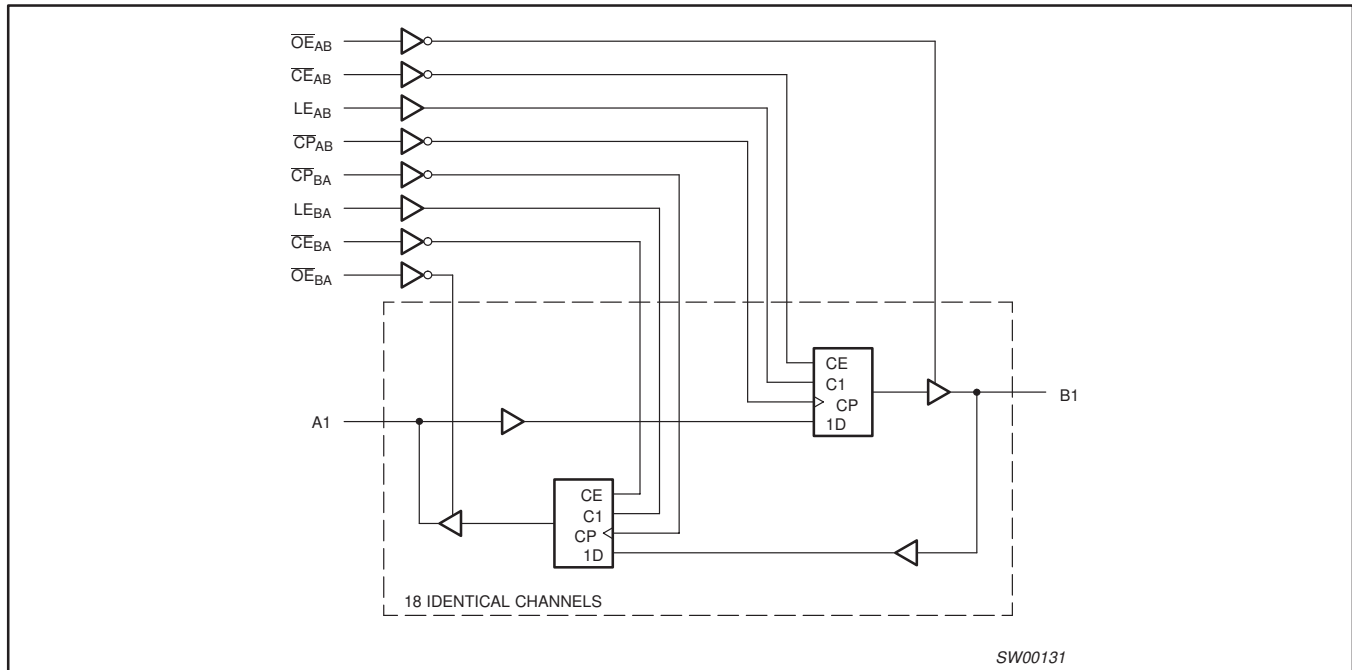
$\overline{OE}_{AB}$
$\overline{CE}_{AB}$
$LE_{AB}$
$\overline{CP}_{AB}$
$\overline{CP}_{BA}$
$LE_{BA}$
$\overline{CE}_{BA}$
$\overline{OE}_{BA}$

CE
C1
CP
1D

A1

B1

CE
C1
CP
1D

18 IDENTICAL CHANNELS

SW00131